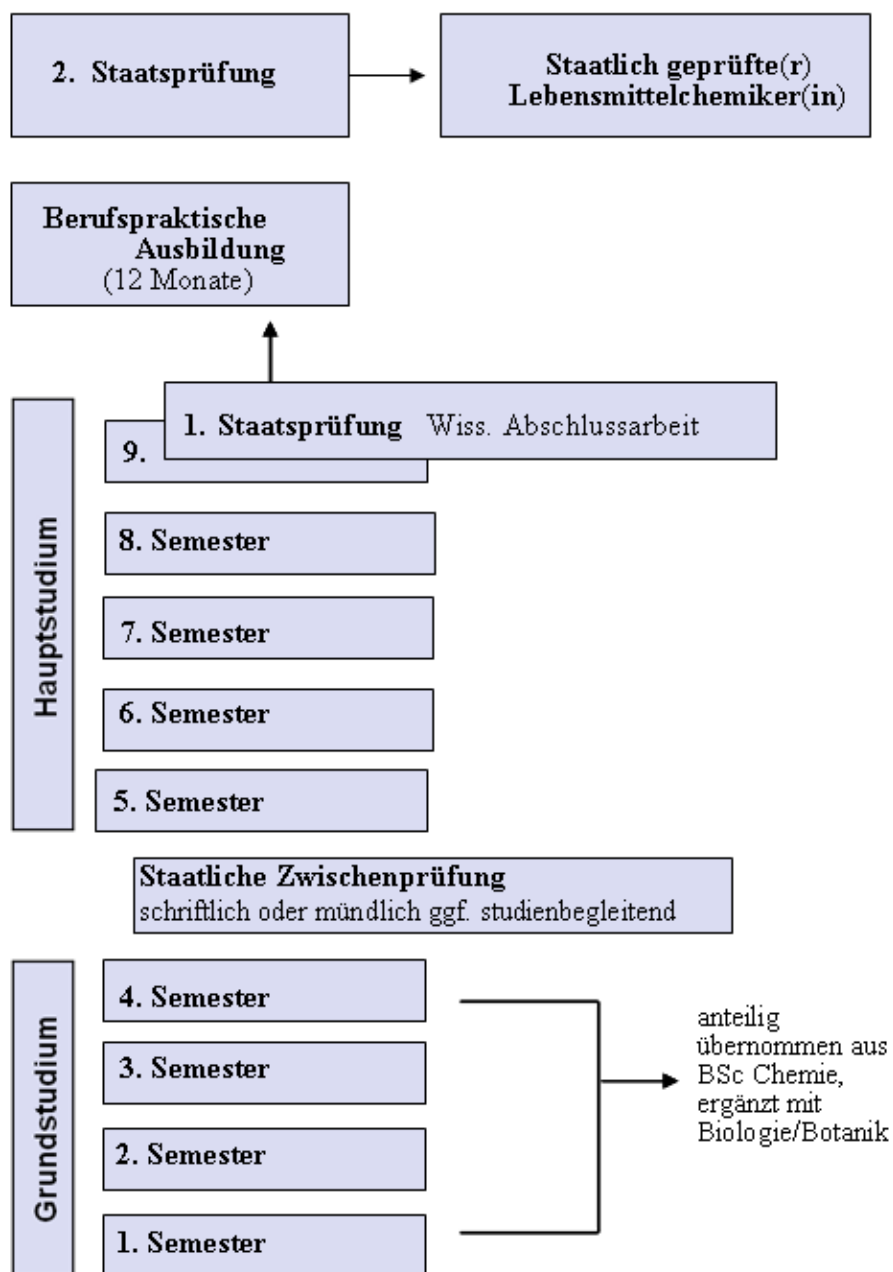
2. Staatsprüfung

Staatlich geprüfte(r) Lebensmittelchemiker(in)

Berufspraktische Ausbildung (12 Monate)

Hauptstudium

9.

1. Staatsprüfung Wiss. Abschlussarbeit

8. Semester

7. Semester

6. Semester

5. Semester

Staatliche Zwischenprüfung
schriftlich oder mündlich ggf. studienbegleitend

Grundstudium

4. Semester

3. Semester

2. Semester

1. Semester

anteilig übernommen aus BSc Chemie, ergänzt mit Biologie/Botanik